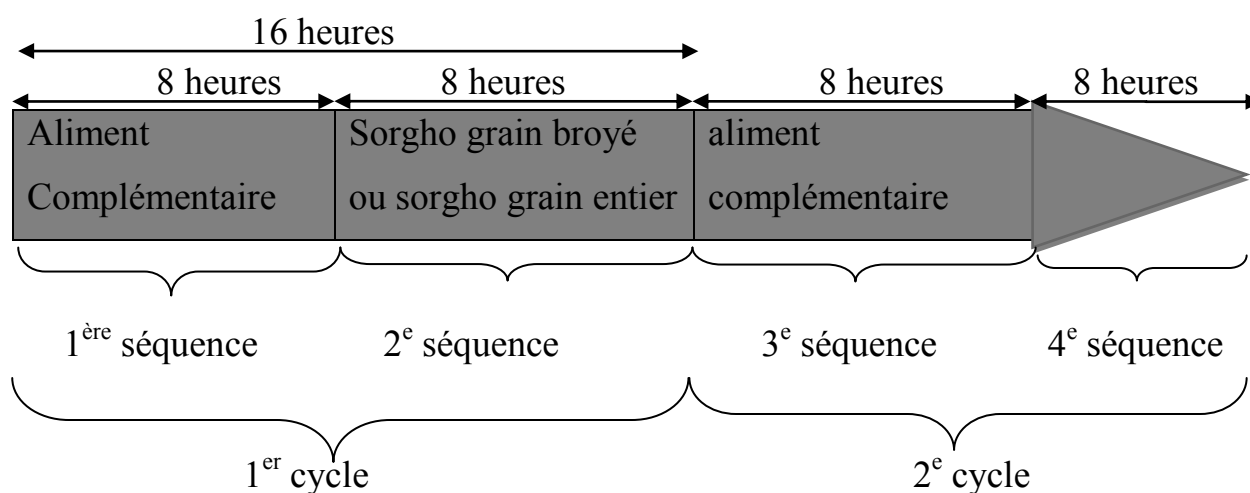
16 heures

8 heures

8 heures

8 heures

8 heures

Aliment Complémentaire

Sorgho grain broyé ou sorgho grain entier

aliment complémentaire

1$^{ère}$ séquence

2$^{e}$ séquence

3$^{e}$ séquence

4$^{e}$ séquence

1$^{er}$ cycle

2$^{e}$ cycle